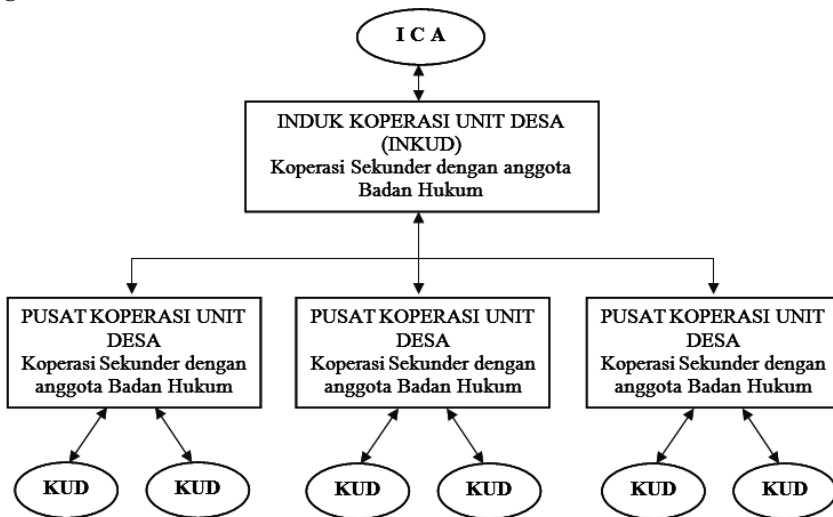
I C A

INDUK KOPERASI UNIT DESA (INKUD)
Koperasi Sekunder dengan anggota Badan Hukum

PUSAT KOPERASI UNIT DESA
Koperasi Sekunder dengan anggota Badan Hukum

PUSAT KOPERASI UNIT DESA
Koperasi Sekunder dengan anggota Badan Hukum

PUSAT KOPERASI UNIT DESA
Koperasi Sekunder dengan anggota Badan Hukum

KUD

KUD

KUD

KUD

KUD

KUD